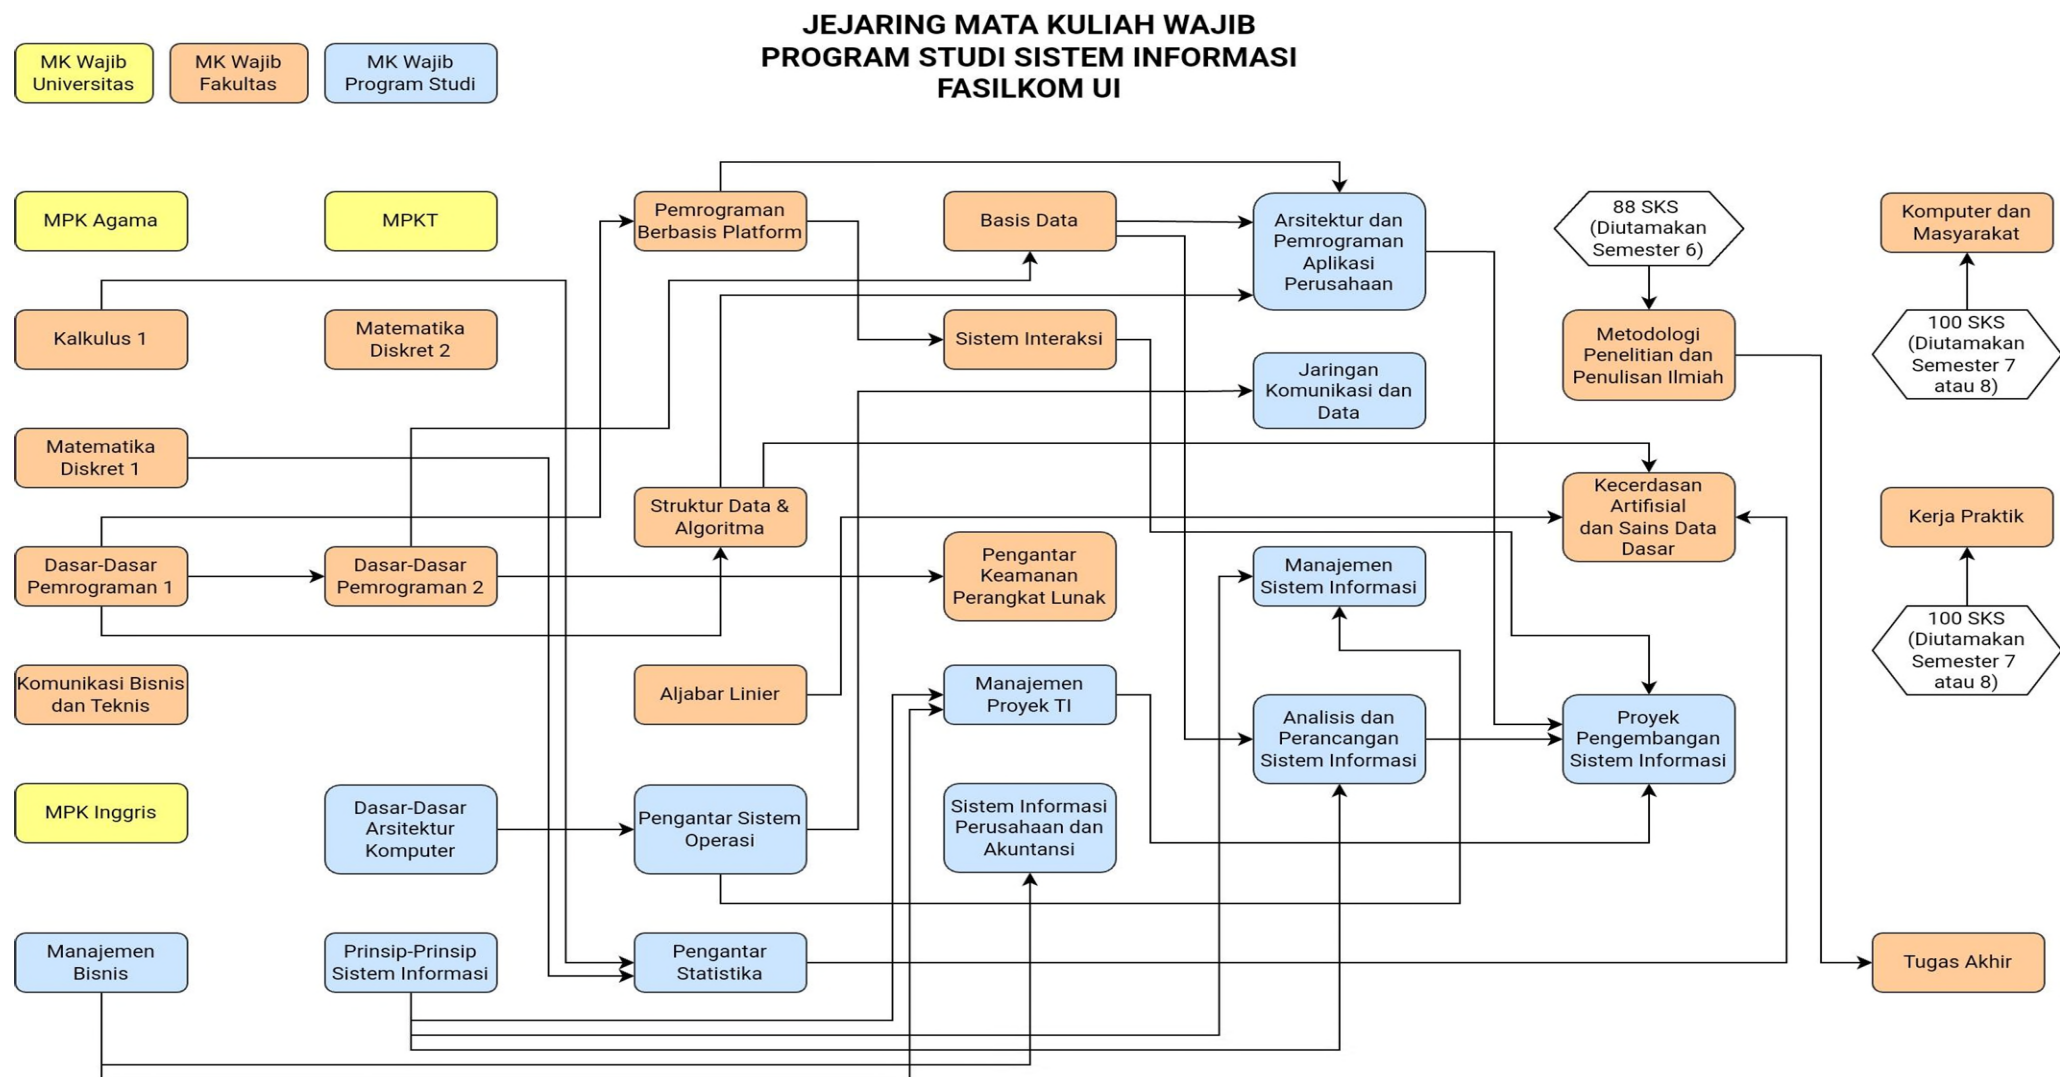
JEJARING MATA KULIAH WAJIB
PROGRAM STUDI SISTEM INFORMASI
FASILKOM UI

MK Wajib Universitas

MK Wajib Fakultas

MK Wajib Program Studi

MPK Agama

MPKT

Pemrograman Berbasis Platform

Basis Data

Arsitektur dan Pemrograman Aplikasi Perusahaan

88 SKS (Diutamakan Semester 6)

Komputer dan Masyarakat

Kalkulus 1

Matematika Diskret 2

Sistem Interaksi

Jaringan Komunikasi dan Data

Metodologi Penelitian dan Penulisan Ilmiah

100 SKS (Diutamakan Semester 7 atau 8)

Matematika Diskret 1

Struktur Data & Algoritma

Kecerdasan Artifisial dan Sains Data Dasar

Kerja Praktik

Dasar-Dasar Pemrograman 1

Dasar-Dasar Pemrograman 2

Pengantar Keamanan Perangkat Lunak

Manajemen Sistem Informasi

100 SKS (Diutamakan Semester 7 atau 8)

Komunikasi Bisnis dan Teknis

Aljabar Linier

Manajemen Proyek TI

Analisis dan Perancangan Sistem Informasi

Proyek Pengembangan Sistem Informasi

MPK Inggris

Dasar-Dasar Arsitektur Komputer

Pengantar Sistem Operasi

Sistem Informasi Perusahaan dan Akuntansi

Manajemen Bisnis

Prinsip-Prinsip Sistem Informasi

Pengantar Statistika

Tugas Akhir